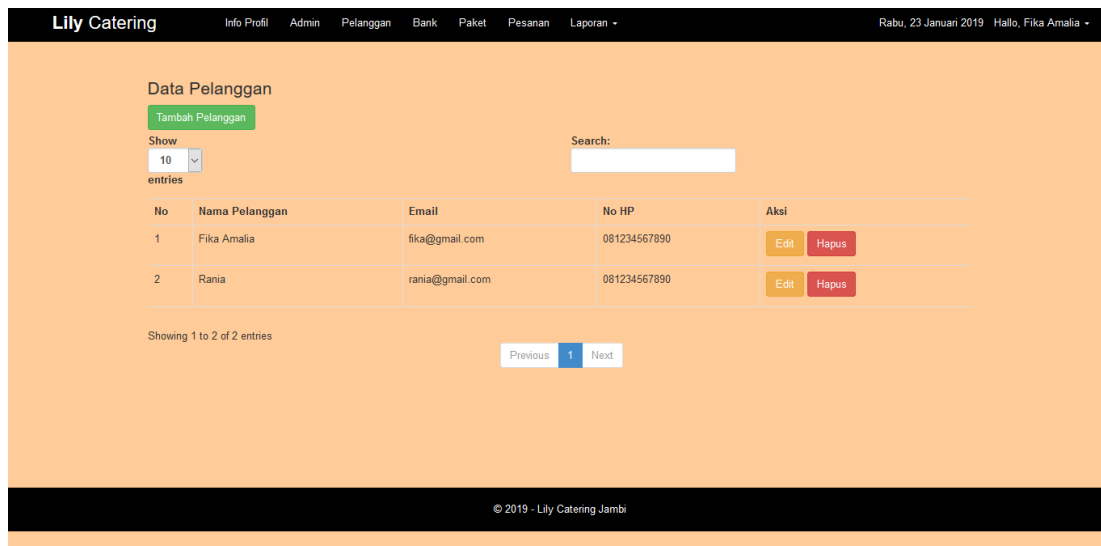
**Lily** Catering

Info Profil Admin Pelanggan Bank Paket Pesanan Laporan ▾

Rabu, 23 Januari 2019 Hallo, Fika Amalia ▾

Data Pelanggan

Tambah Pelanggan

Show 10 entries

Search:

| No | Nama Pelanggan | Email | No HP | Aksi |
|---|---|---|---|---|
| 1 | Fika Amalia | fika@gmail.com | 081234567890 | Edit Hapus |
| 2 | Rania | rania@gmail.com | 081234567890 | Edit Hapus |

Showing 1 to 2 of 2 entries

Previous 1 Next

© 2019 - Lily Catering Jambi